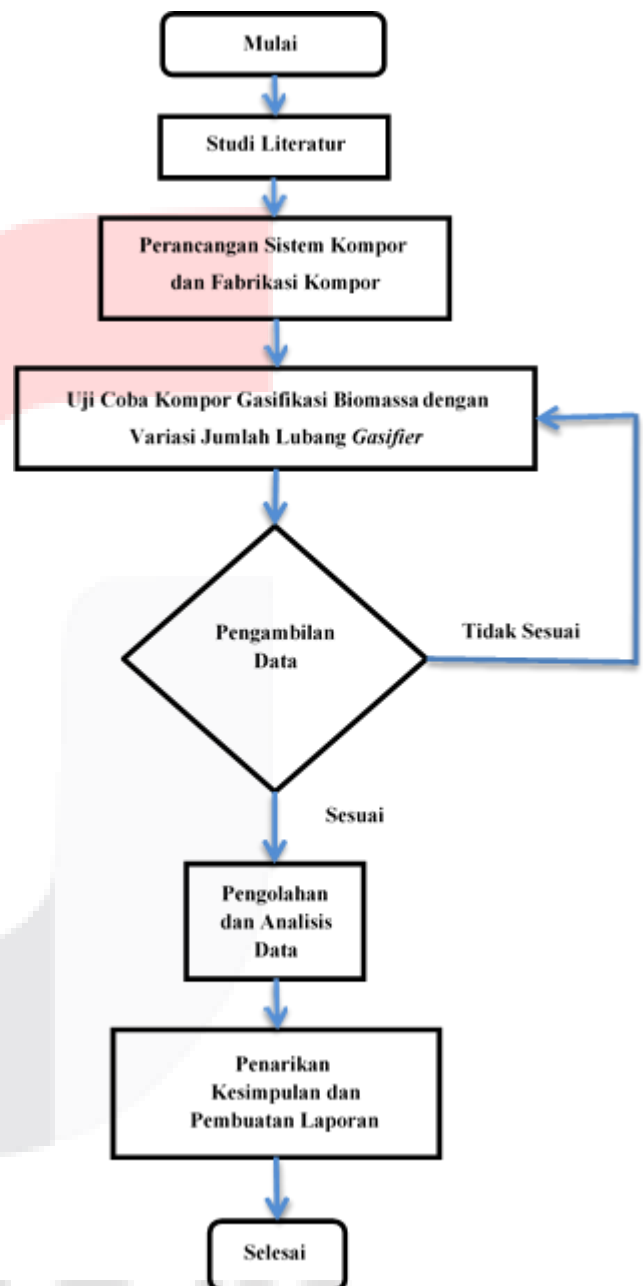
Mulai

Studi Literatur

Perancangan Sistem Kompor dan Fabrikasi Kompor

Uji Coba Kompor Gasifikasi Biomassa dengan Variasi Jumlah Lubang *Gasifier*

Pengambilan Data

Tidak Sesuai

Sesuai

Pengolahan dan Analisis Data

Penarikan Kesimpulan dan Pembuatan Laporan

Selesai